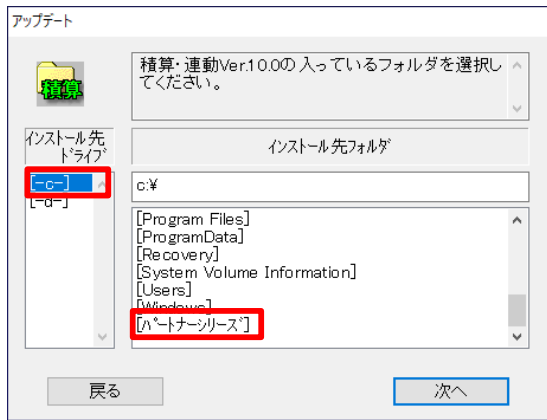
アップデート

積算

積算･連動Ver.10.0の 入っているフォルダを選択してください。

インストール先ドライブ

インストール先フォルダ

[-c-]
[-d-]

c:¥

[Program Files]
[ProgramData]
[Recovery]
[System Volume Information]
[Users]
[Windows]
[パートナーシリーズ]

戻る

次へ